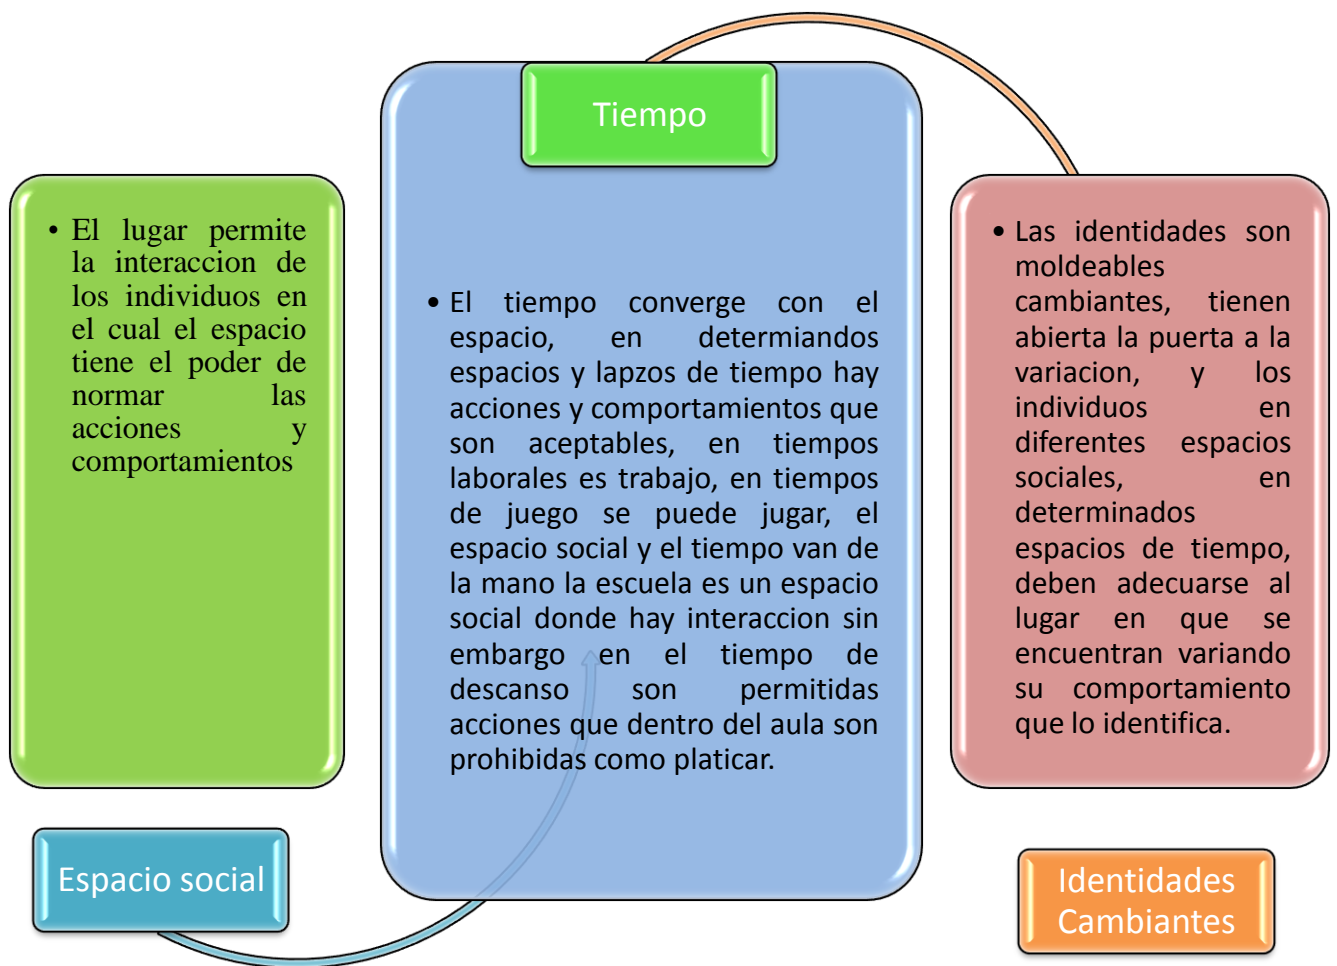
Tiempo

• El lugar permite la interaccion de los individuos en el cual el espacio tiene el poder de normar las acciones y comportamientos

Espacio social

• El tiempo converge con el espacio, en determiandos espacios y lapzos de tiempo hay acciones y comportamientos que son aceptables, en tiempos laborales es trabajo, en tiempos de juego se puede jugar, el espacio social y el tiempo van de la mano la escuela es un espacio social donde hay interaccion sin embargo en el tiempo de descanso son permitidas acciones que dentro del aula son prohibidas como platicar.

• Las identidades son moldeables cambiantes, tienen abierta la puerta a la variacion, y los individuos en diferentes espacios sociales, en determinados espacios de tiempo, deben adecuarse al lugar en que se encuentran variando su comportamiento que lo identifica.

Identidades Cambiantes